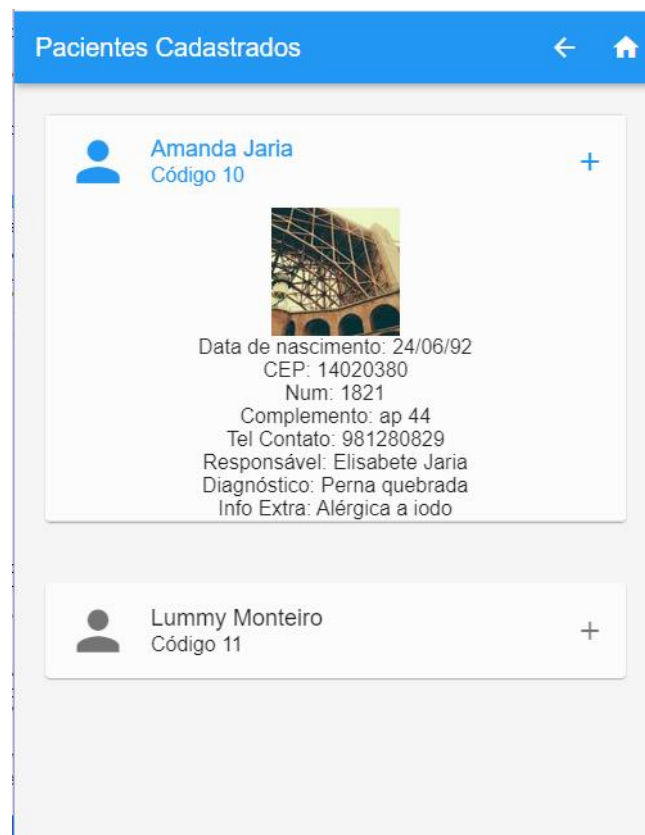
Pacientes Cadastrados

Amanda Jaria
Código 10

+

Data de nascimento: 24/06/92
CEP: 14020380
Num: 1821
Complemento: ap 44
Tel Contato: 981280829
Responsável: Elisabete Jaria
Diagnóstico: Perna quebrada
Info Extra: Alérgica a iodo

Lummy Monteiro
Código 11

+